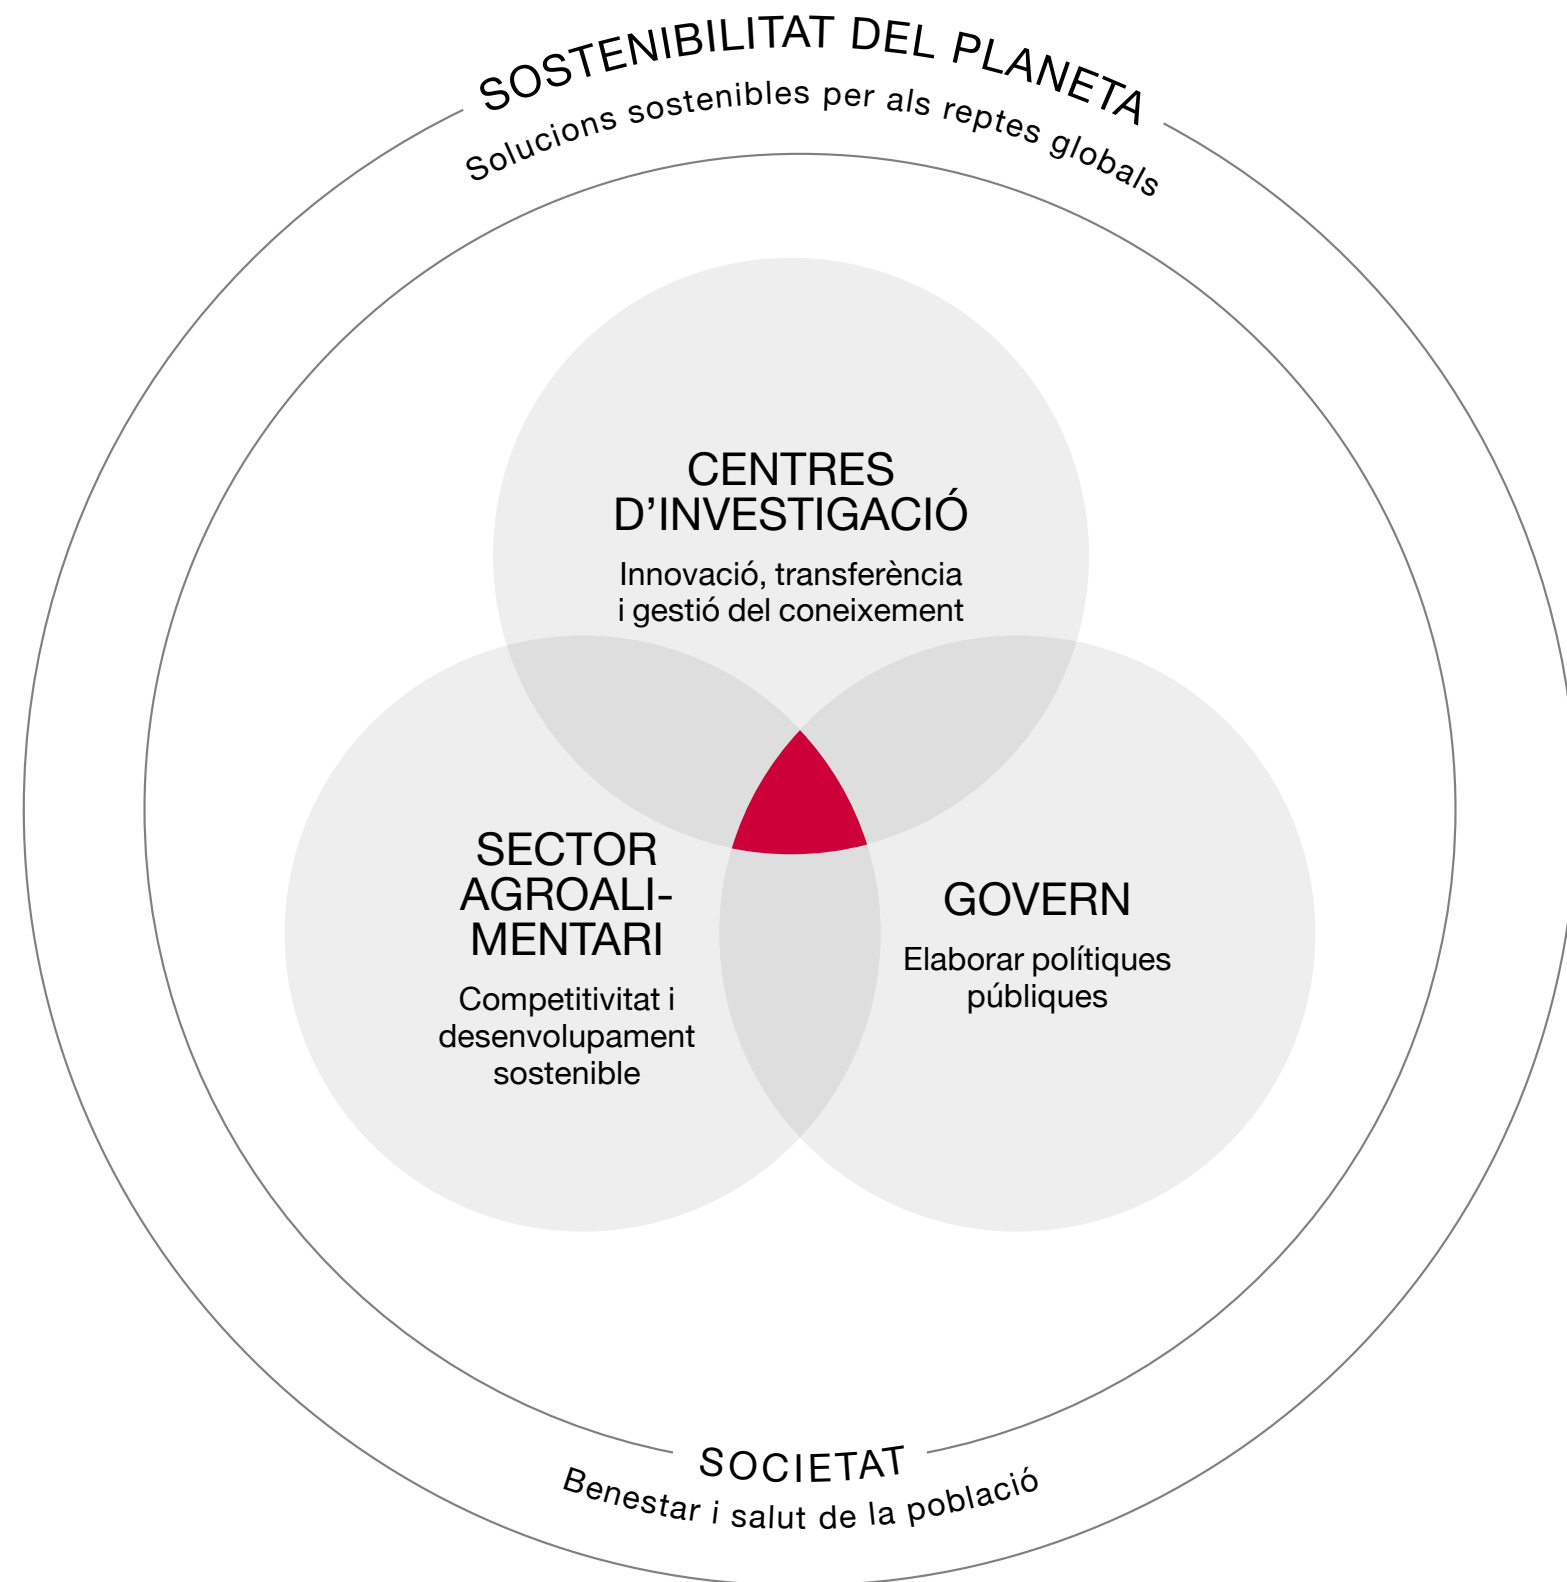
SOSTENIBILITAT DEL PLANETA
Solucions sostenibles per als reptes globals

CENTRES D'INVESTIGACIÓ
Innovació, transferència i gestió del coneixement

SECTOR AGROALIMENTARI
Competitivitat i desenvolupament sostenible

GOVERN
Elaborar polítiques públiques

SOCIETAT
Benestar i salut de la població